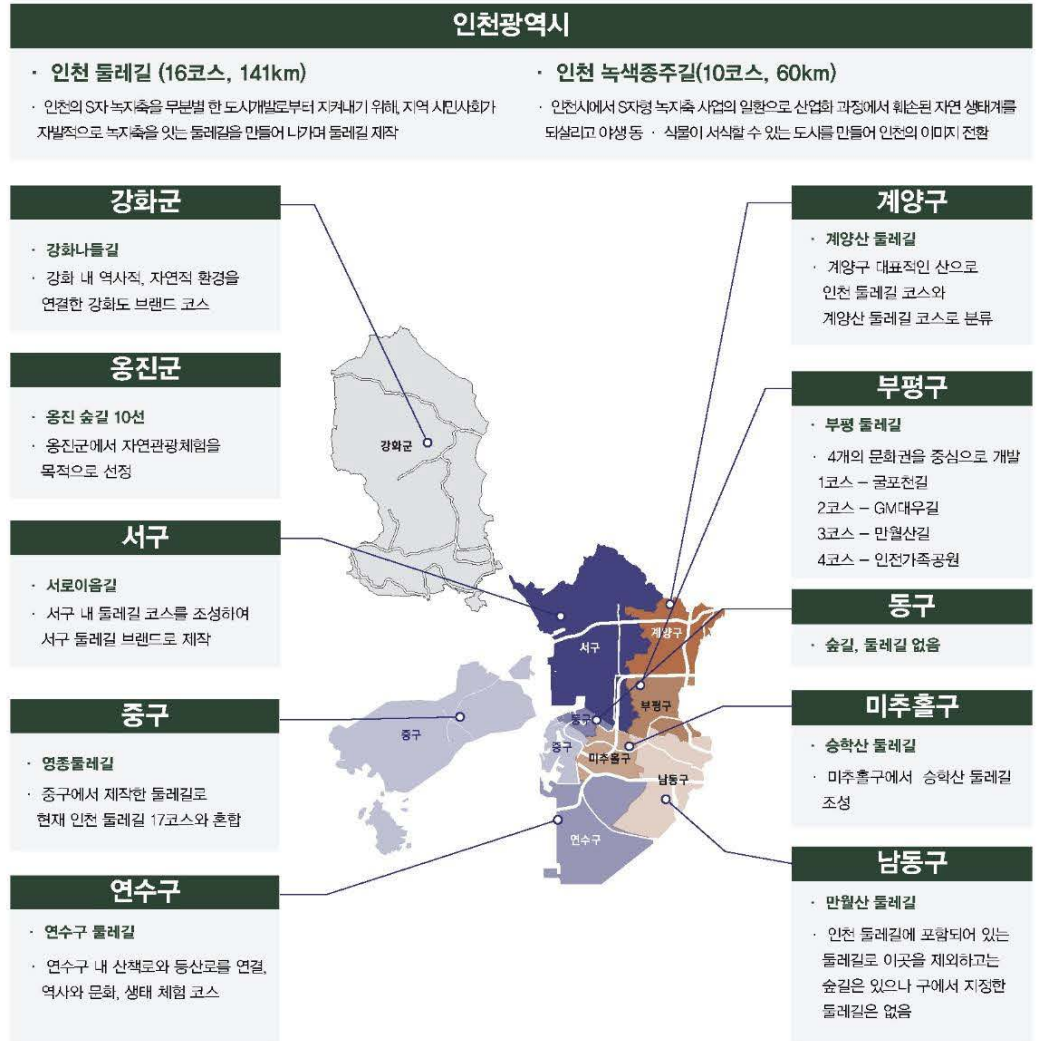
인천광역시

· 인천 둘레길 (16코스, 141km)

· 인천의 S자 녹지축을 무분별 한 도시개발로부터 지켜내기 위해, 지역 시민사회가 자발적으로 녹지축을 잇는 둘레길을 만들어 나가며 둘레길 제작

· 인천 녹색종주길(10코스, 60km)

· 인천시에서 S자형 녹지축 사업의 일환으로 산업화 과정에서 훼손된 자연 생태계를 되살리고 야생 동 · 식물이 서식할 수 있는 도시를 만들어 인천의 이미지 전환

강화군

· 강화나들길

· 강화 내 역사적, 자연적 환경을 연결한 강화도 브랜드 코스

옹진군

· 옹진 숲길 10선

· 옹진군에서 자연관광체험을 목적으로 선정

서구

· 서로이음길

· 서구 내 둘레길 코스를 조성하여 서구 둘레길 브랜드로 제작

중구

· 영종둘레길

· 중구에서 제작한 둘레길로 현재 인천 둘레길 17코스와 혼합

연수구

· 연수구 둘레길

· 연수구 내 산책로와 등산로를 연결, 역사와 문화, 생태 체험 코스

계양구

· 계양산 둘레길

· 계양구 대표적인 산으로 인천 둘레길 코스와 계양산 둘레길 코스로 분류

부평구

· 부평 둘레길

· 4개의 문화권을 중심으로 개발
1코스 – 굴포천길
2코스 – GM대우길
3코스 – 만월산길
4코스 – 인천가족공원

동구

· 숲길, 둘레길 없음

미추홀구

· 승학산 둘레길

· 미추홀구에서 승학산 둘레길 조성

남동구

· 만월산 둘레길

· 인천 둘레길에 포함되어 있는 둘레길로 이곳을 제외하고는 숲길은 있으나 구에서 지정한 둘레길은 없음

강화군
서구
계양구
부평구
동구
중구
미추홀구
남동구
연수구
중구